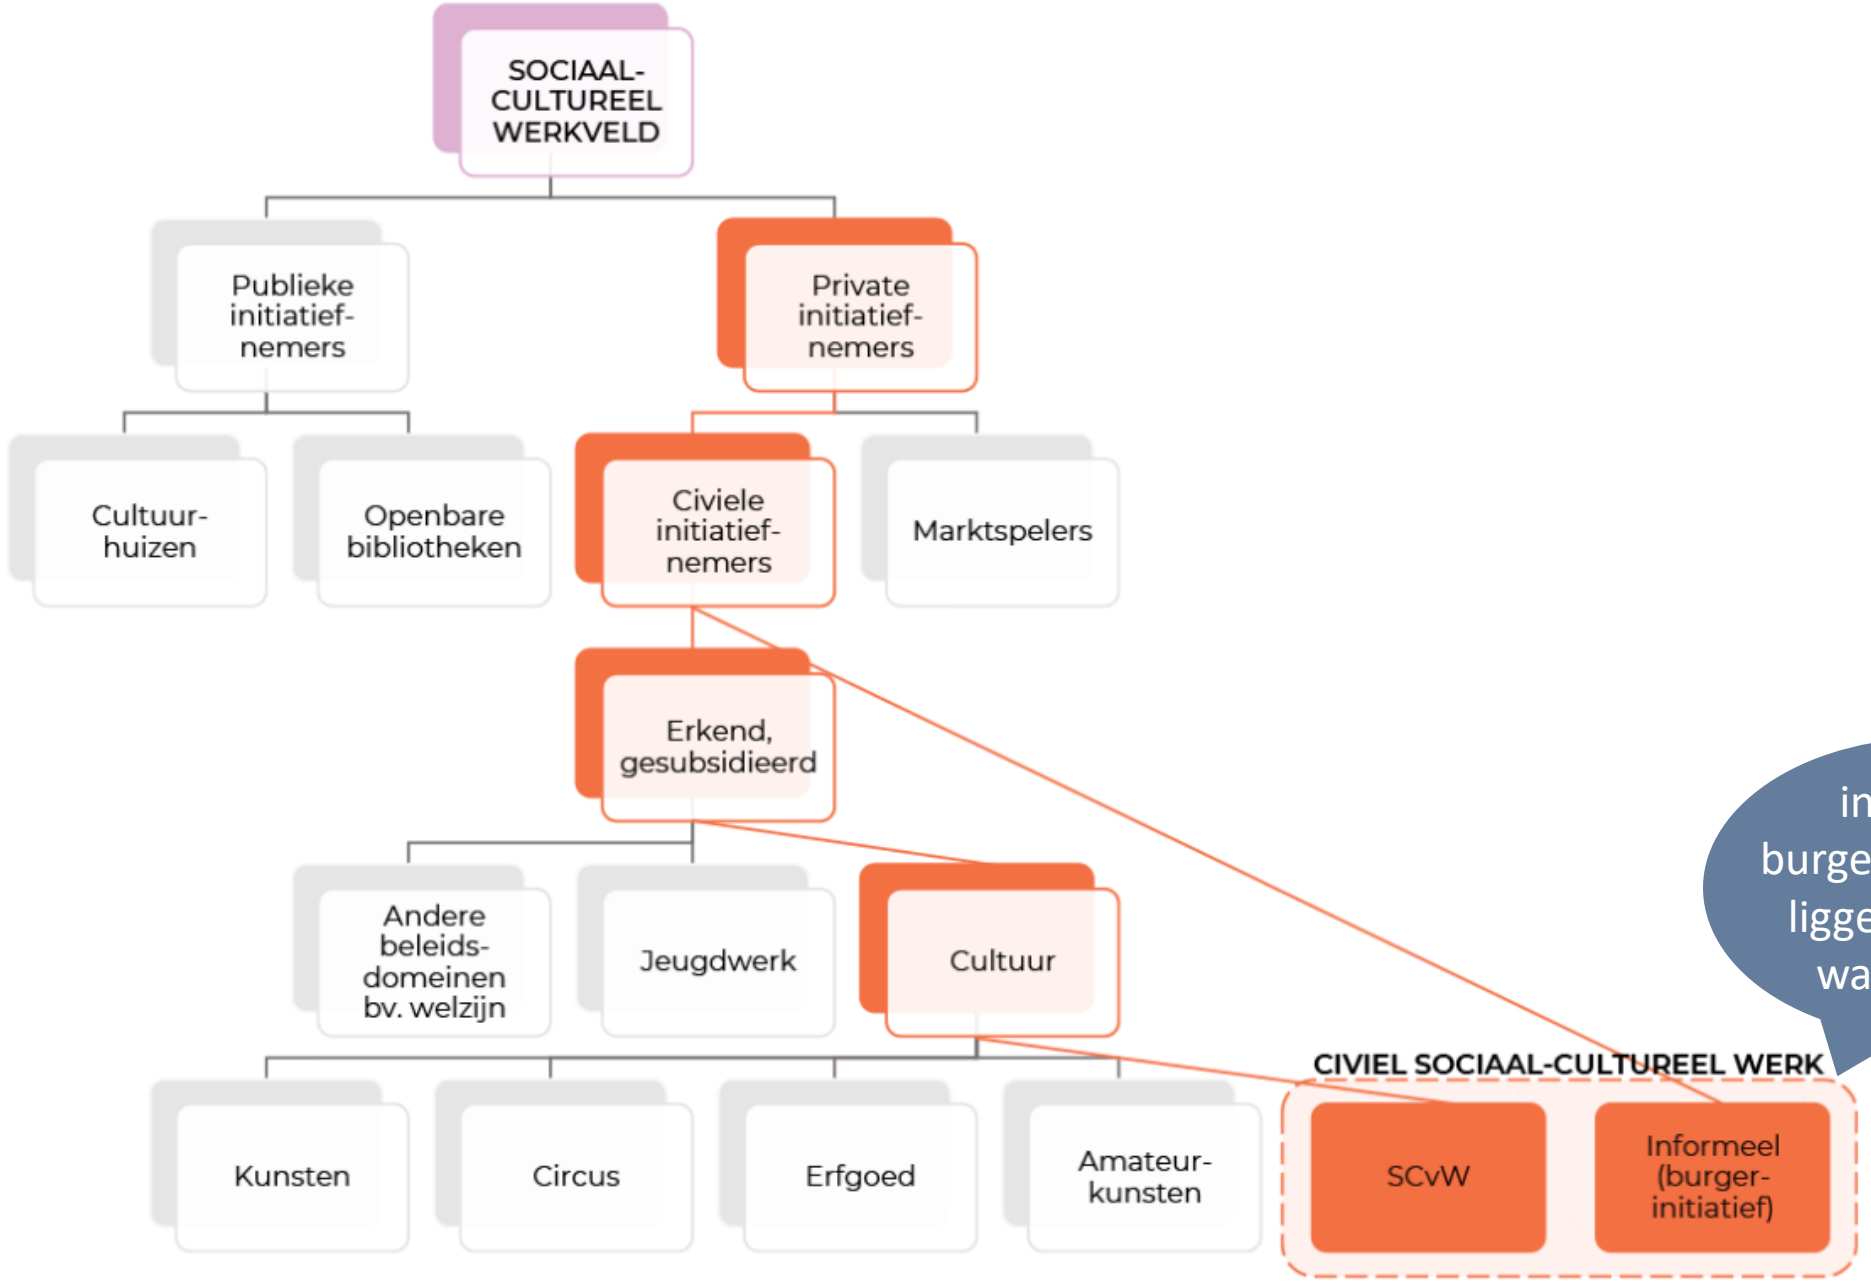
SOCIAAL-CULTUREEL WERKVELD

Publieke initiatief-nemers

Private initiatief-nemers

Cultuur-huizen

Openbare bibliotheken

Civiele initiatief-nemers

Marktspelers

Erkend, gesubsidieerd

Andere beleids-domeinen bv. welzijn

Jeugdwerk

Cultuur

CIVIEL SOCIAAL-CULTUREEL WERK

Kunsten

Circus

Erfgoed

Amateur-kunsten

SCvW

Informeel (burger-initiatief)

in
burge
ligge
wa